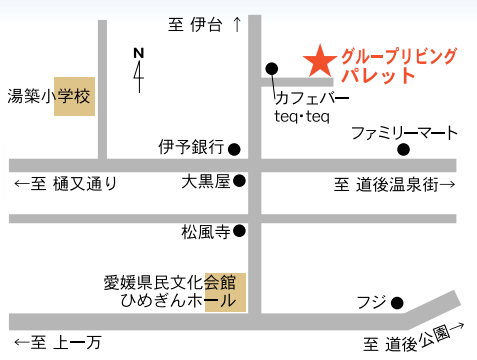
至 伊台 ↑

N

グループリビング
パレット

湯築小学校

カフェバー
teq･teq

伊予銀行

ファミリーマート

←至 樋又通り

大黒屋

至 道後温泉街→

松風寺

愛媛県民文化会館
ひめぎんホール

フジ

←至 上一万

至 道後公園→